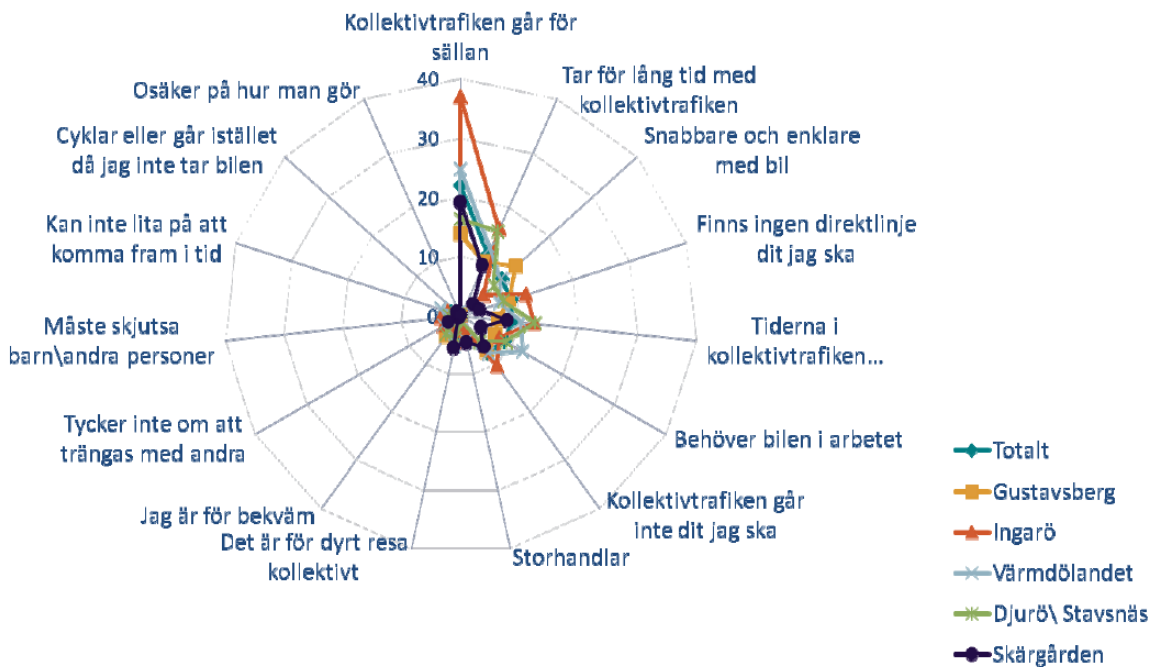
Kollektivtrafiken går för sällan

Tar för lång tid med kollektivtrafiken

Snabbare och enklare med bil

Finns ingen direktlinje dit jag ska

Tiderna i kollektivtrafiken...

Behöver bilen i arbetet

Kollektivtrafiken går inte dit jag ska

Storhandlar

Det är för dyrt resa kollektivt

Jag är för bekväm

Tycker inte om att trängas med andra

Måste skjutsa barn\andra personer

Kan inte lita på att komma fram i tid

Cyklar eller går istället då jag inte tar bilen

Osäker på hur man gör

40
30
20
10
0

Totalt
Gustavsberg
Ingarö
Värmdölandet
Djurö\ Stavsnäs
Skärgården